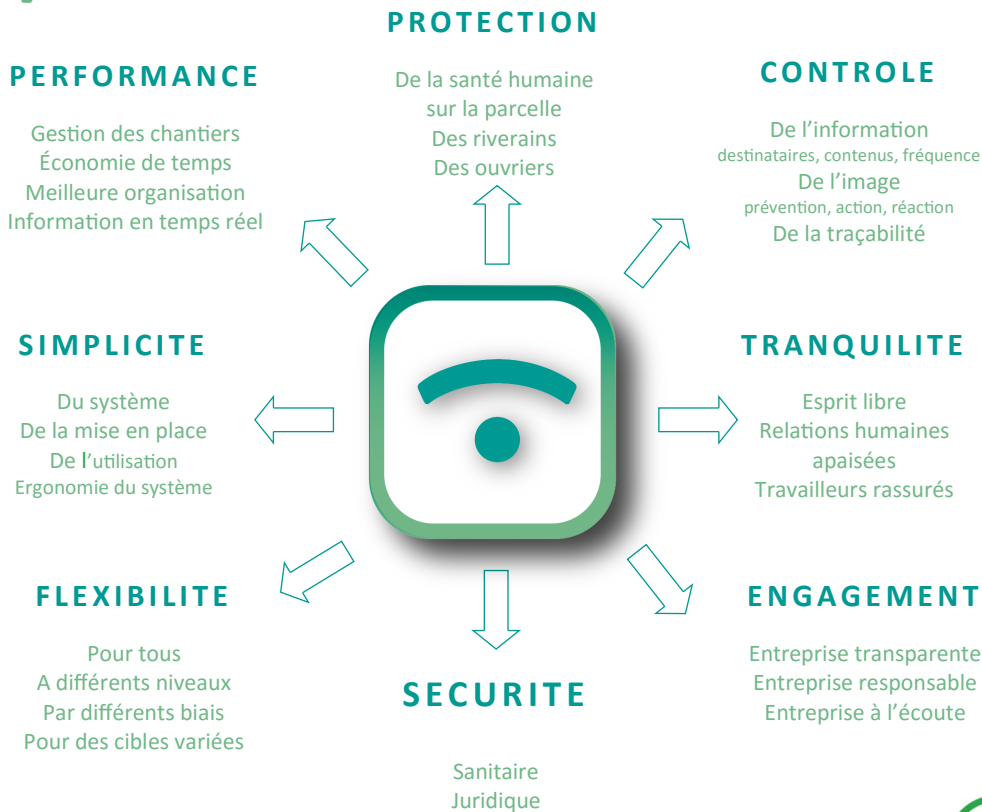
PROTECTION

De la santé humaine
sur la parcelle
Des riverains
Des ouvriers

PERFORMANCE

Gestion des chantiers
Économie de temps
Meilleure organisation
Information en temps réel

CONTROLE

De l'information
destinataires, contenus, fréquence
De l'image
prévention, action, réaction
De la traçabilité

SIMPLICITE

Du système
De la mise en place
De l'utilisation
Ergonomie du système

TRANQUILITE

Esprit libre
Relations humaines
apaisées
Travailleurs rassurés

FLEXIBILITE

Pour tous
A différents niveaux
Par différents biais
Pour des cibles variées

ENGAGEMENT

Entreprise transparente
Entreprise responsable
Entreprise à l'écoute

SECURITE

Sanitaire
Juridique